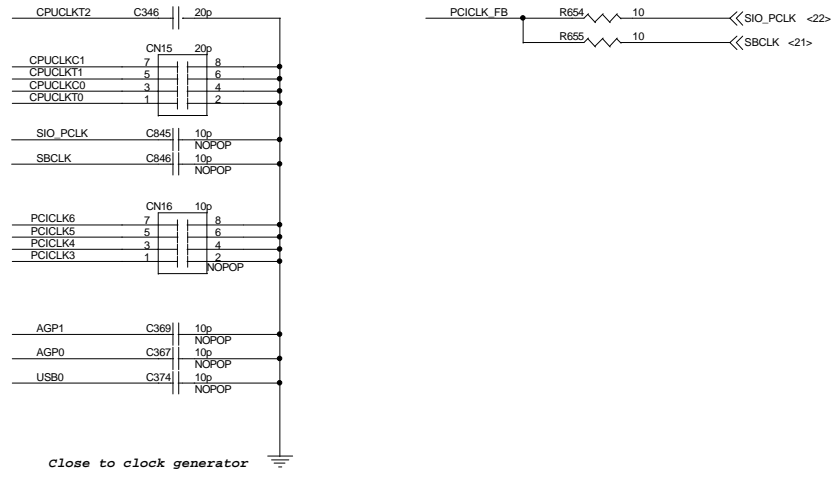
CPUCLKT2 C346 20p

CN15 20p
CPUCLKC1 7 8
CPUCLKT1 5 6
CPUCLKC0 3 4
CPUCLKT0 1 2

SIO_PCLK C845 10p NOPOP
SBCLK C846 10p NOPOP

CN16 10p
PCICLK6 7 8
PCICLK5 5 6
PCICLK4 3 4
PCICLK3 1 2
NOPOP

AGP1 C369 10p NOPOP
AGP0 C367 10p NOPOP
USB0 C374 10p NOPOP

Close to clock generator

PCICLK_FB R654 10 SIO_PCLK <22>
R655 10 SBCLK <21>